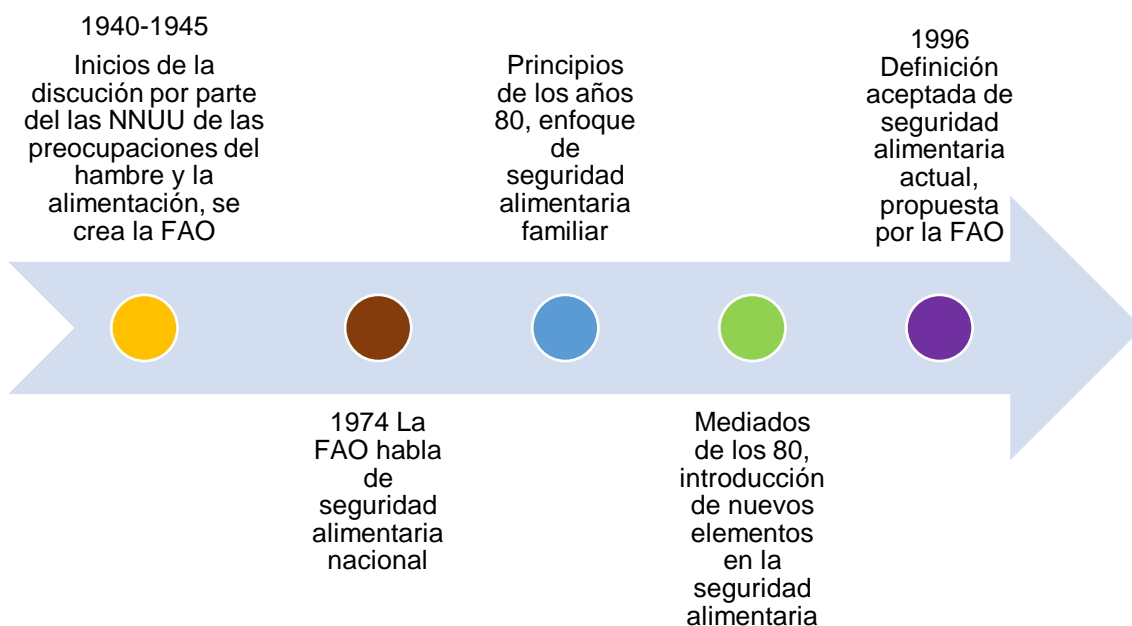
1940-1945

Inicios de la discución por parte del las NNUU de las preocupaciones del hambre y la alimentación, se crea la FAO

Principios de los años 80, enfoque de seguridad alimentaria familiar

1996 Definición aceptada de seguridad alimentaria actual, propuesta por la FAO

1974 La FAO habla de seguridad alimentaria nacional

Mediados de los 80, introducción de nuevos elementos en la seguridad alimentaria